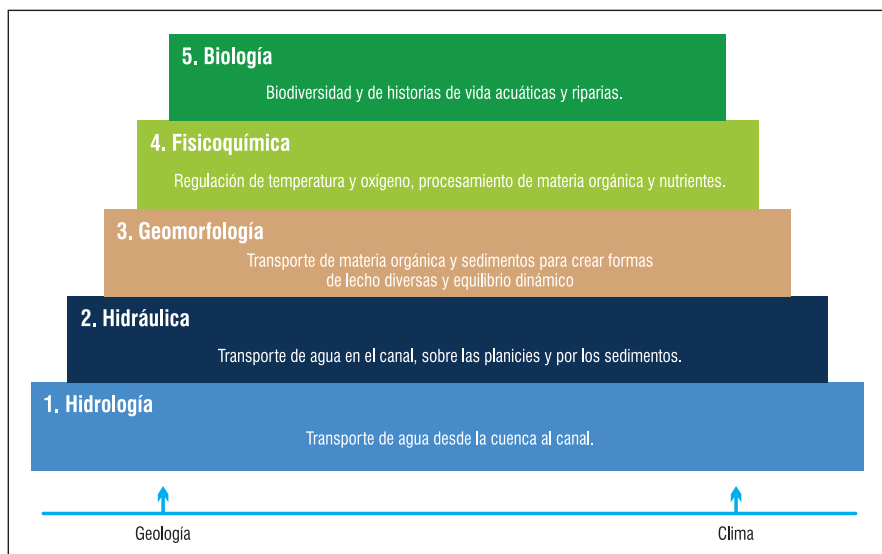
5. Biología

Biodiversidad y de historias de vida acuáticas y riparias.

4. Fisicoquímica

Regulación de temperatura y oxígeno, procesamiento de materia orgánica y nutrientes.

3. Geomorfología

Transporte de materia orgánica y sedimentos para crear formas de lecho diversas y equilibrio dinámico

2. Hidráulica

Transporte de agua en el canal, sobre las planicies y por los sedimentos.

1. Hidrología

Transporte de agua desde la cuenca al canal.

Geología

Clima